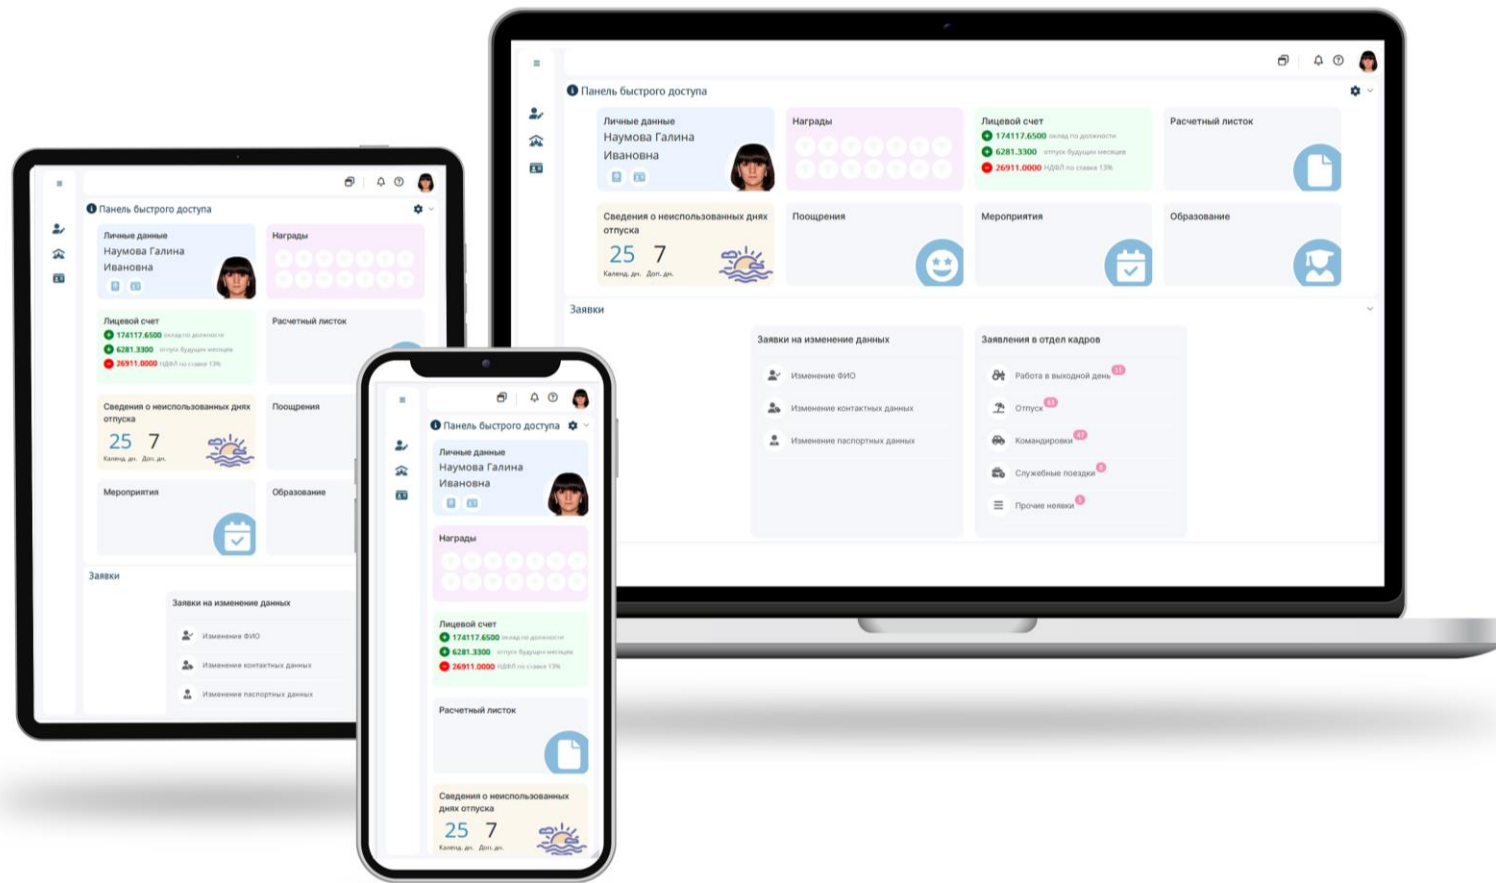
Панель быстрого доступа

Личные данные
Наумова Галина Ивановна

Награды

Лицевой счет
174117.6500 оклад по должности
6281.3300 отпуск будущих месяцев
26911.0000 НДФЛ по ставке 13%

Расчетный листок

Сведения о неиспользованных днях отпуска
25 7
Календ. дн. Доп. дн.

Поощрения

Мероприятия

Образование

Заявки

Заявки на изменение данных
Изменение ФИО
Изменение контактных данных
Изменение паспортных данных

Заявления в отдел кадров
Работа в выходной день
Отпуск
Командировки
Служебные поездки
Прочие неявки

Панель быстрого доступа

Личные данные
Наумова Галина Ивановна

Награды

Лицевой счет
174117.6500 оклад по должности
6281.3300 отпуск будущих месяцев
26911.0000 НДФЛ по ставке 13%

Расчетный листок

Сведения о неиспользованных днях отпуска
25 7
Календ. дн. Доп. дн.

Поощрения

Мероприятия

Образование

Заявки

Заявки на изменение данных
Изменение ФИО
Изменение контактных данных
Изменение паспортных данных

Панель быстрого доступа

Личные данные
Наумова Галина Ивановна

Награды

Лицевой счет
174117.6500 оклад по должности
6281.3300 отпуск будущих месяцев
26911.0000 НДФЛ по ставке 13%

Расчетный листок

Сведения о неиспользованных днях отпуска
25 7
Календ. дн. Доп. дн.